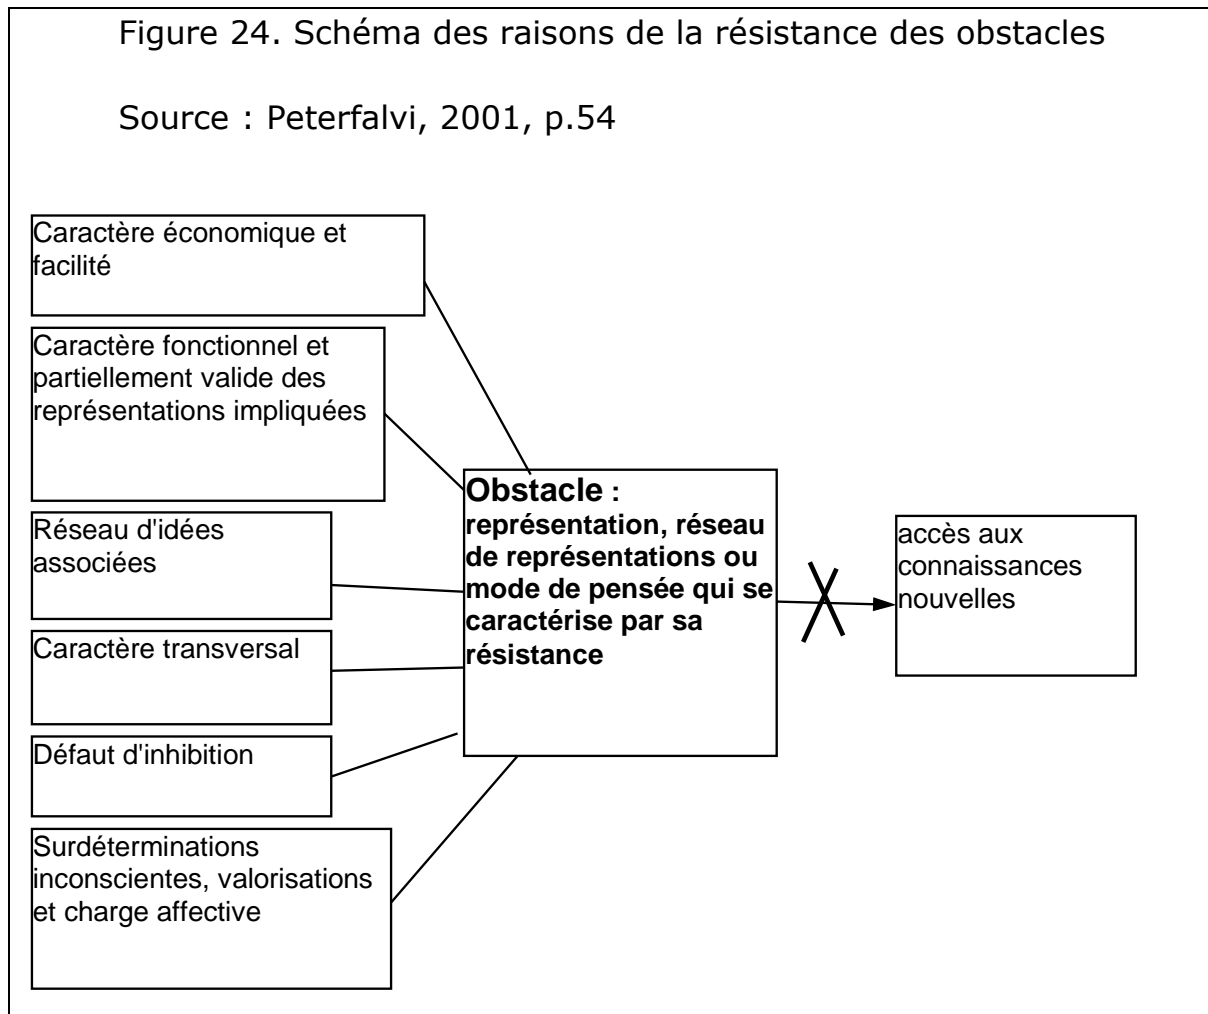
Figure 24. Schéma des raisons de la résistance des obstacles

Source : Peterfalvi, 2001, p.54

Caractère économique et facilité

Caractère fonctionnel et partiellement valide des représentations impliquées

Réseau d'idées associées

Caractère transversal

Défaut d'inhibition

Surdéterminations inconscientes, valorisations et charge affective

**Obstacle** : représentation, réseau de représentations ou mode de pensée qui se caractérise par sa résistance

accès aux connaissances nouvelles